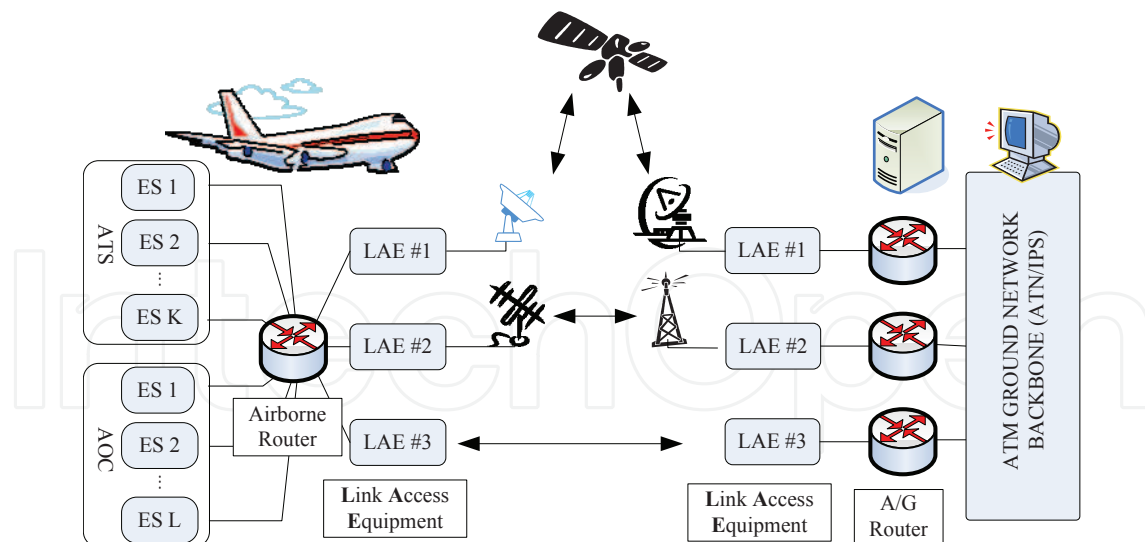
ATS
ES 1
ES 2
⋮
ES K

AOC
ES 1
ES 2
⋮
ES L

Airborne Router

LAE #1
LAE #2
LAE #3

Link Access Equipment

LAE #1
LAE #2
LAE #3

Link Access Equipment

A/G Router

ATM GROUND NETWORK BACKBONE (ATN/IPS)